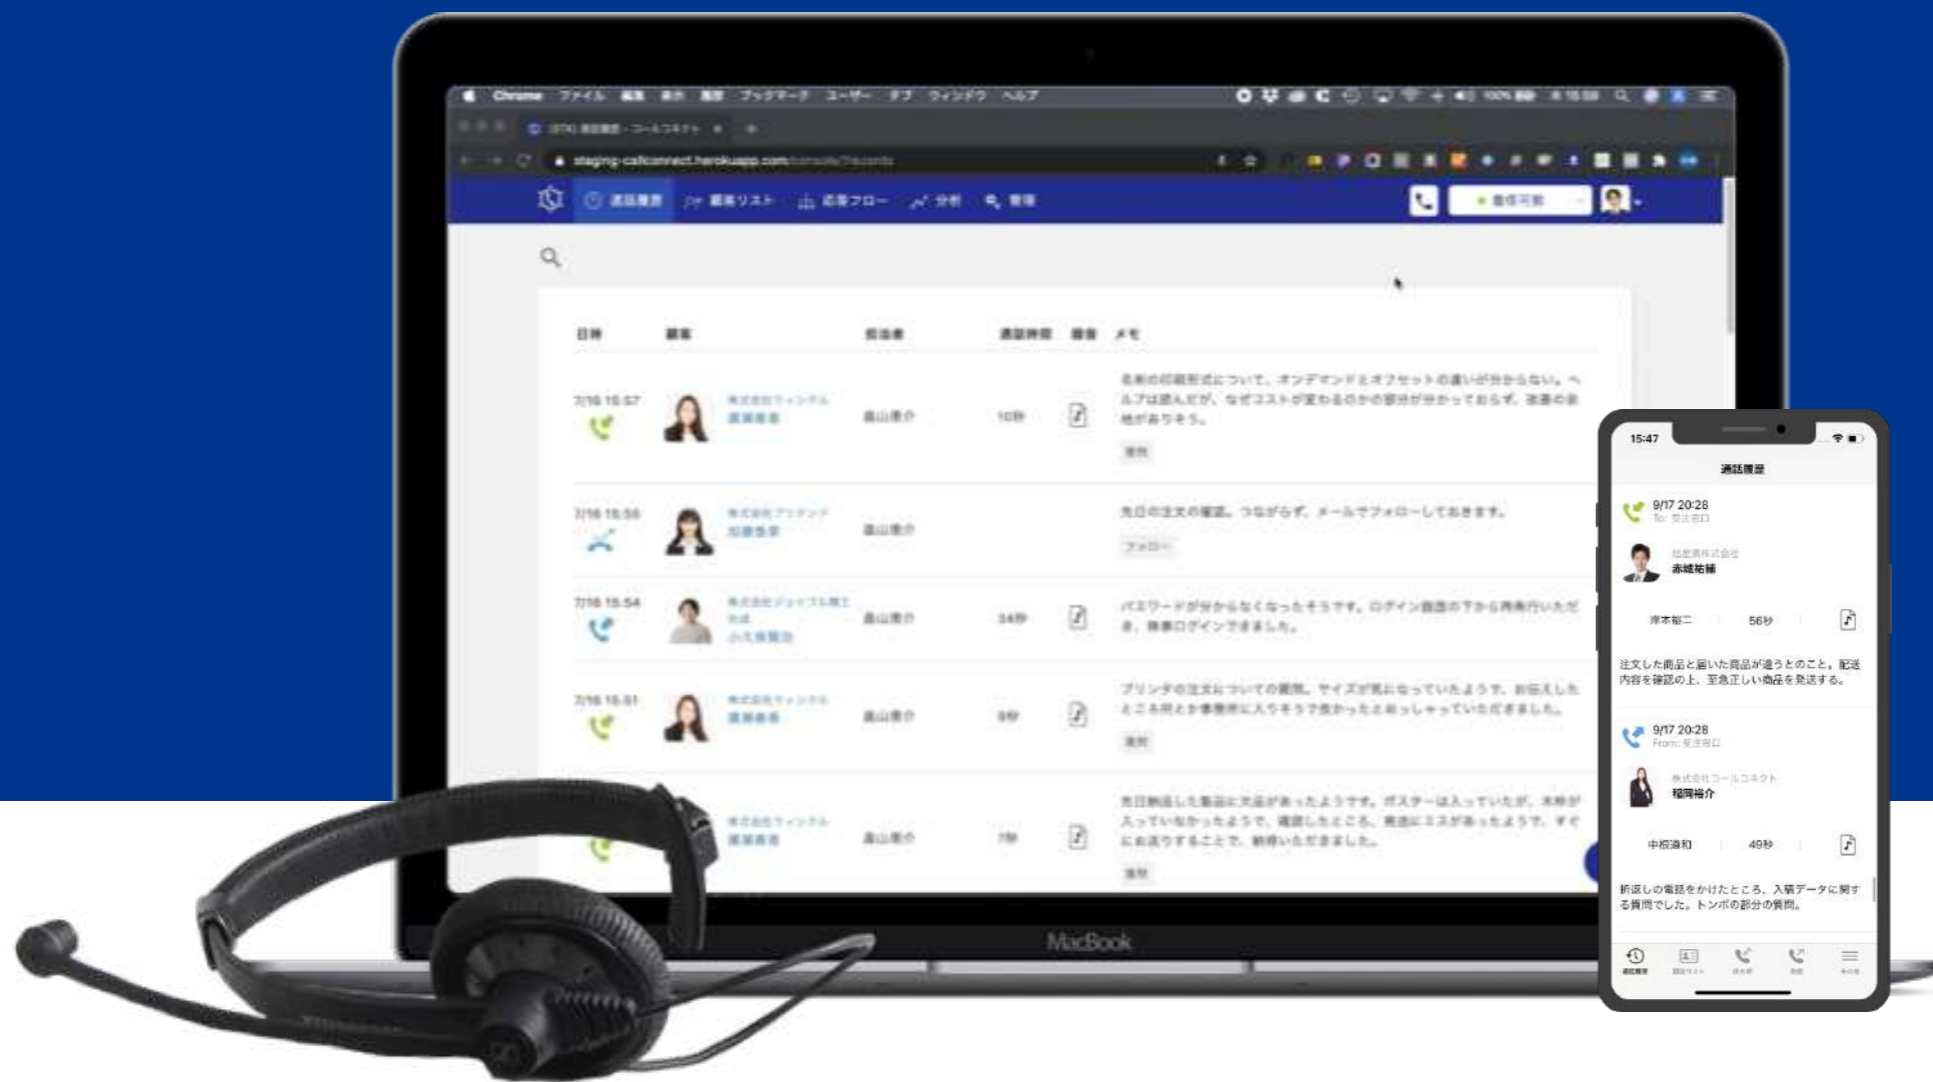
Chrome ファイル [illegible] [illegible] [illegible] ブックマーク ユーザー タブ ウィンドウ ヘルプ

staging-callconnect.herokuapp.com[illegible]

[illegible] 顧客リスト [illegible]フロー 分析 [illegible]

日時 顧客 担当者 通話時間 録音 メモ

7/16 15:57 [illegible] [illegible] 10秒 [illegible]

7/16 15:56 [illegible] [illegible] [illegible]

7/16 15:54 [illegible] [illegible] 34秒 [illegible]

7/16 15:51 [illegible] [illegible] 8秒 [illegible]

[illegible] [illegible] 7秒 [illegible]

MacBook

15:47
通話履歴
9/17 20:28
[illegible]
赤城祐輔
岸本裕二 56秒
注文した商品と届いた商品が違うとのこと。配送内容を確認の上、至急正しい商品を発送する。
9/17 20:28
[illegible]
株式会社コールコネクト
稲岡祐介
中根凌和 49秒
折返しの電話をかけたところ、入稿データに関する質問でした。トンボの部分の質問。